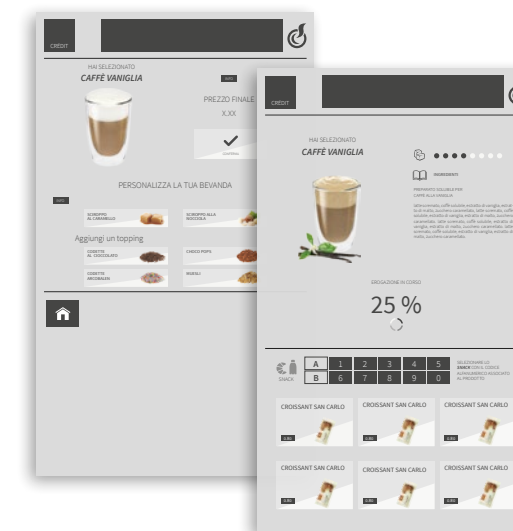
CREDIT

HAI SELEZIONATO
CAFFÈ VANIGLIA

PREZZO FINALE
X.XX

CONFERMA

PERSONALIZZA LA TUA BEVANDA

SCIROPPO AL CARAMELLO

SCIROPPO ALLA NOCCIOLA

Aggiungi un topping

CODETTE AL CIOCCOLATO

CHOCO POPS

CODETTE ARCOBALENO

MUESLI

CREDIT

HAI SELEZIONATO
CAFFÈ VANIGLIA

INGREDIENTI

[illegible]

EROGAZIONE IN CORSO

25 %

SNACK

| A | 1 | 2 | 3 | 4 | 5 |
|---|---|---|---|---|---|
| B | 6 | 7 | 8 | 9 | 0 |

SELEZIONARE LO SNACK CON IL CODICE ALFANUMERICO ASSOCIATO AL PRODOTTO

CROISSANT SAN CARLO

CROISSANT SAN CARLO

CROISSANT SAN CARLO

CROISSANT SAN CARLO

CROISSANT SAN CARLO

CROISSANT SAN CARLO